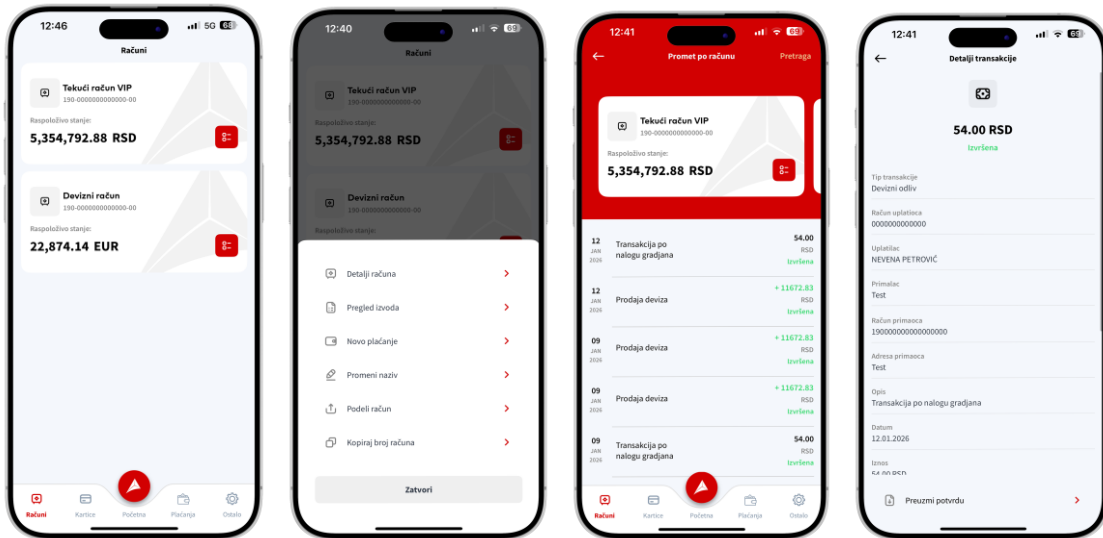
12:46 5G 68

Računi

Tekući račun VIP
190-0000000000000-00
Raspoloživo stanje:
5,354,792.88 RSD

Devizni račun
190-0000000000000-00
Raspoloživo stanje:
22,874.14 EUR

Računi Kartice Početna Plaćanja Ostalo

12:40 69

Računi

Tekući račun VIP
190-0000000000000-00
Raspoloživo stanje:
5,354,792.88 RSD

Devizni račun
190-0000000000000-00

Detalji računa
Pregled izvoda
Novo plaćanje
Promeni naziv
Podeli račun
Kopiraj broj računa

Zatvori

12:41 69

Promet po računu
Pretraga

Tekući račun VIP
190-0000000000000-00
Raspoloživo stanje:
5,354,792.88 RSD

| | | |
|---|---|---|
| 12 JAN 2026 | Transakcija po nalogu gradjana | 54.00 RSD Izvršena |
| 12 JAN 2026 | Prodaja deviza | + 11672.83 RSD Izvršena |
| 09 JAN 2026 | Prodaja deviza | + 11672.83 RSD Izvršena |
| 09 JAN 2026 | Prodaja deviza | + 11672.83 RSD Izvršena |
| 09 JAN 2026 | Transakcija po nalogu gradjana | 54.00 RSD Izvršena |

Računi Kartice Početna Plaćanja Ostalo

12:41 69

Detalji transakcije

54.00 RSD
Izvršena

Tip transakcije
Devizni odliv

Račun uplatioca
0000000000000

Uplatilac
NEVENA PETROVIĆ

Primalac
Test

Račun primaoca
190000000000000000

Adresa primaoca
Test

Opis
Transakcija po nalogu gradjana

Datum
12.01.2026

Iznos
54.00 RSD

Preuzmi potvrdu